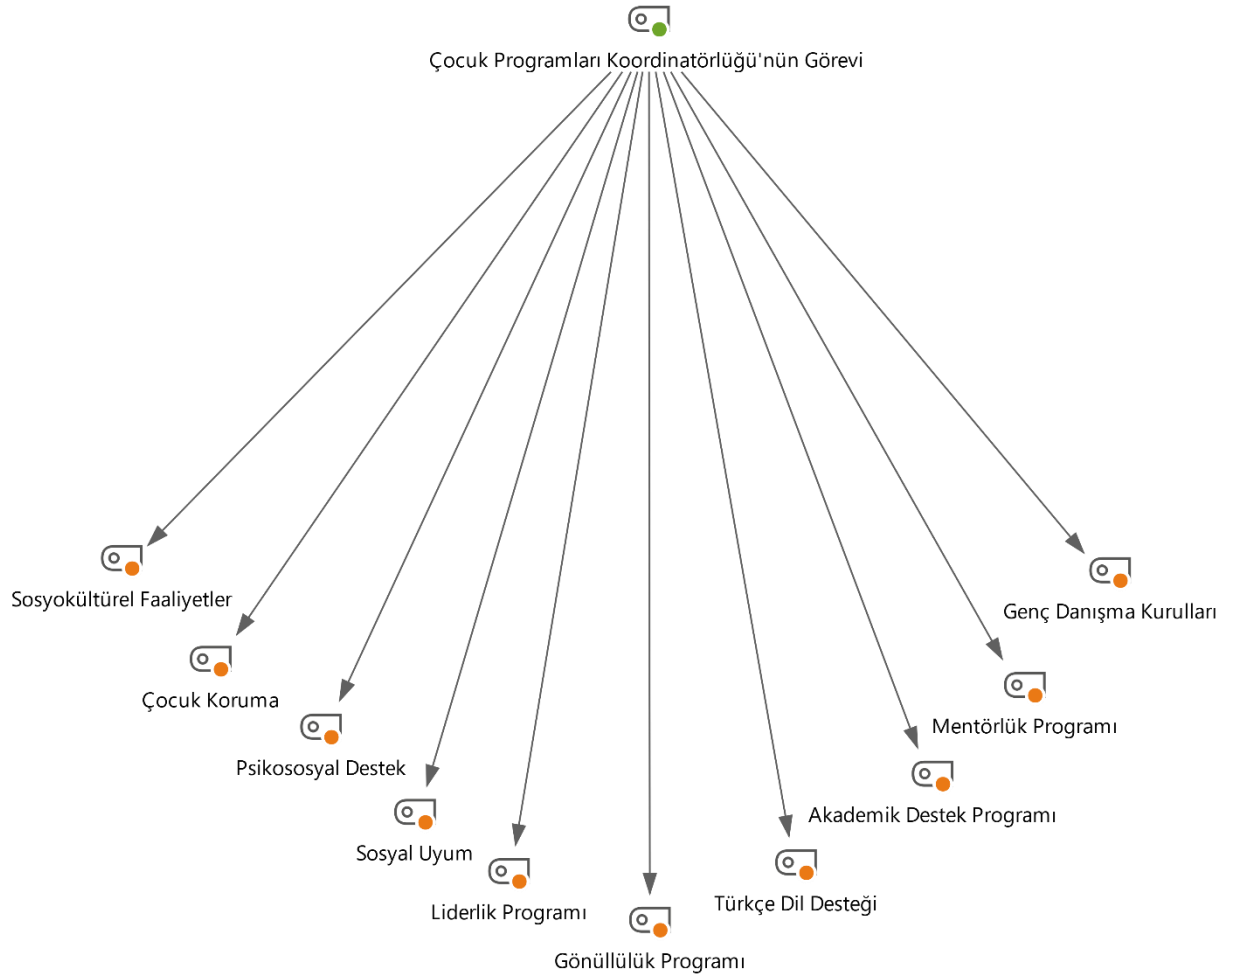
Çocuk Programları Koordinatörlüğü'nün Görevi

Sosyokültürel Faaliyetler

Çocuk Koruma

Psikososyal Destek

Sosyal Uyum

Liderlik Programı

Gönüllülük Programı

Türkçe Dil Desteği

Akademik Destek Programı

Mentörlük Programı

Genç Danışma Kurulları